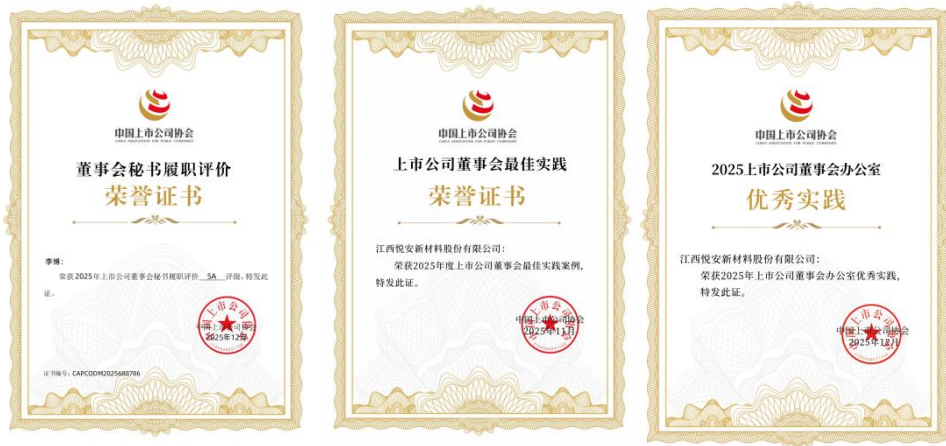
中国上市公司协会
CHINA ASSOCIATION FOR PUBLIC COMPANIES

董事会秘书履职评价

荣誉证书

李博:

荣获2025年上市公司董事会秘书履职评价 5A 评级，特发此证。

中国上市公司协会
2025年12月

证书编号：CAPCODM2025688786

中国上市公司协会
CHINA ASSOCIATION FOR PUBLIC COMPANIES

上市公司董事会最佳实践

荣誉证书

江西悦安新材料股份有限公司:

荣获2025年度上市公司董事会最佳实践案例，特发此证。

中国上市公司协会
2025年11月

中国上市公司协会
CHINA ASSOCIATION FOR PUBLIC COMPANIES

2025上市公司董事会办公室

优秀实践

江西悦安新材料股份有限公司:

荣获2025年上市公司董事会办公室优秀实践，特发此证。

中国上市公司协会
2025年12月